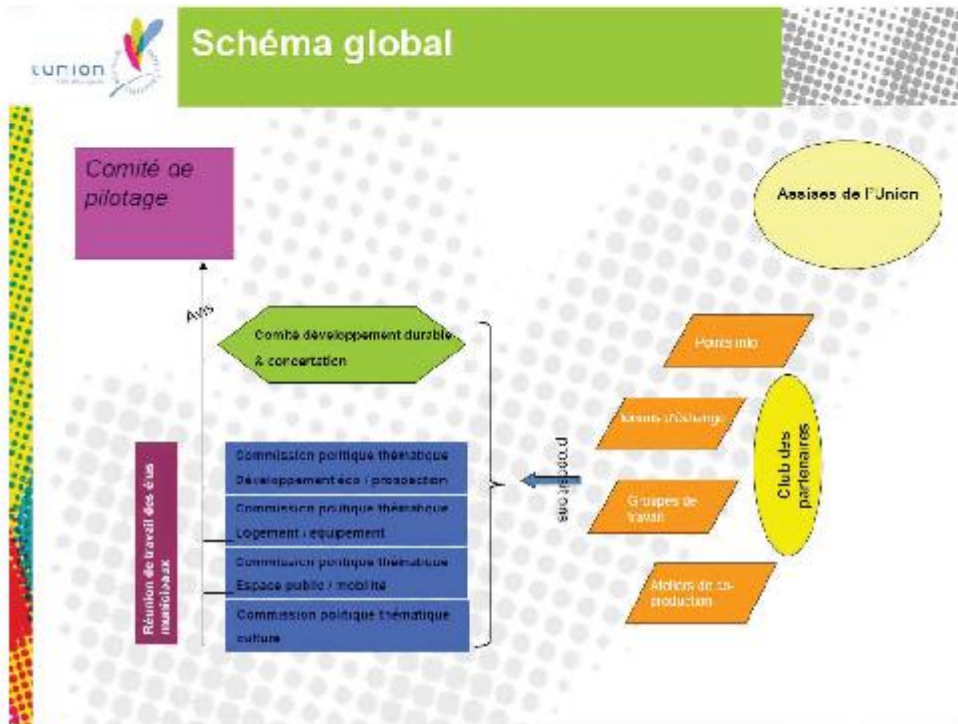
L'union

Schéma global

Comité de pilotage

Assises de l'Union

Avis

Comité développement durable & concertation

Points info

Forums d'échange

Groupes de travail

Ateliers de co-production

Club des partenaires

propositions

Réunion de travail des élus municipaux

Commission politique thématique Développement éco / prospection

Commission politique thématique Logement / équipement

Commission politique thématique Espace public / mobilité

Commission politique thématique culture